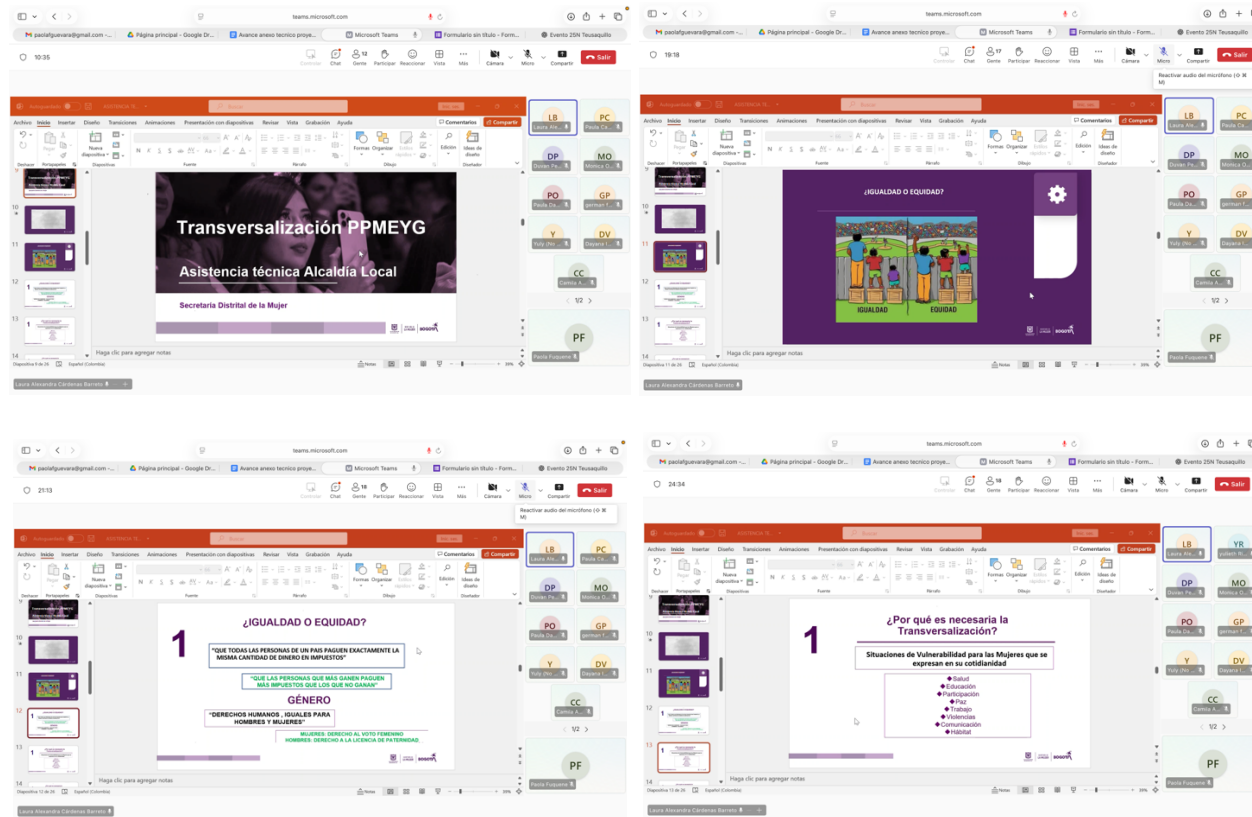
teams.microsoft.com

paolafguevara@gmail.com - ... | Página principal - Google Dr... | Avance anexo tecnico proye... | Microsoft Teams | Formulario sin título - Form... | Evento 25N Teusaquillo

10:35

Controlar | Chat | 12 Gente | Participar | Reaccionar | Vista | Más | Cámara | Micro | Compartir | Salir

Archivo Inicio Insertar Diseño Transiciones Animaciones Presentación con diapositivas Revisar Vista Grabación Ayuda | Comentarios | Compartir

Transversalización PPMEYG

Asistencia técnica Alcaldía Local

Secretaría Distrital de la Mujer

BOGOTÁ

Haga clic para agregar notas

LB Laura Ale... | PC Paula Ca... | DP Duvan Pa... | MO Mónica O... | PO Paula Da... | GP german f... | Y Yuly (No ... | DV Dayana I... | CC Camila A... | 1/2 | PF Paola Fuquene

Laura Alexandra Cárdenas Barreto

teams.microsoft.com

19:18

17 Gente

Reactivar audio del micrófono

¿IGUALDAD O EQUIDAD?

IGUALDAD | EQUIDAD

Haga clic para agregar notas

Laura Alexandra Cárdenas Barreto

teams.microsoft.com

21:13

18 Gente

Reactivar audio del micrófono

1

¿IGUALDAD O EQUIDAD?

"QUE TODAS LAS PERSONAS DE UN PAIS PAGUEN EXACTAMENTE LA MISMA CANTIDAD DE DINERO EN IMPUESTOS"

"QUE LAS PERSONAS QUE MÁS GANEN PAGUEN MÁS IMPUESTOS QUE LOS QUE NO GANAN"

GÉNERO

"DERECHOS HUMANOS , IGUALES PARA HOMBRES Y MUJERES"

MUJERES: DERECHO AL VOTO FEMENINO
HOMBRES: DERECHO A LA LICENCIA DE PATERNIDAD

Haga clic para agregar notas

Laura Alexandra Cárdenas Barreto

teams.microsoft.com

24:34

18 Gente

1

¿Por qué es necesaria la Transversalización?

Situaciones de Vulnerabilidad para las Mujeres que se expresan en su cotidianidad

◆Salud
◆Educación
◆Participación
◆Paz
◆Trabajo
◆Violencias
◆Comunicación
◆Hábitat

Haga clic para agregar notas

LB Laura Ale... | YR yulieth R... | DP Duvan Pa... | MO Mónica O... | PO Paula Da... | GP german f... | Y Yuly (No ... | DV Dayana I... | CC Camila A... | 1/2 | PF Paola Fuquene

Laura Alexandra Cárdenas Barreto